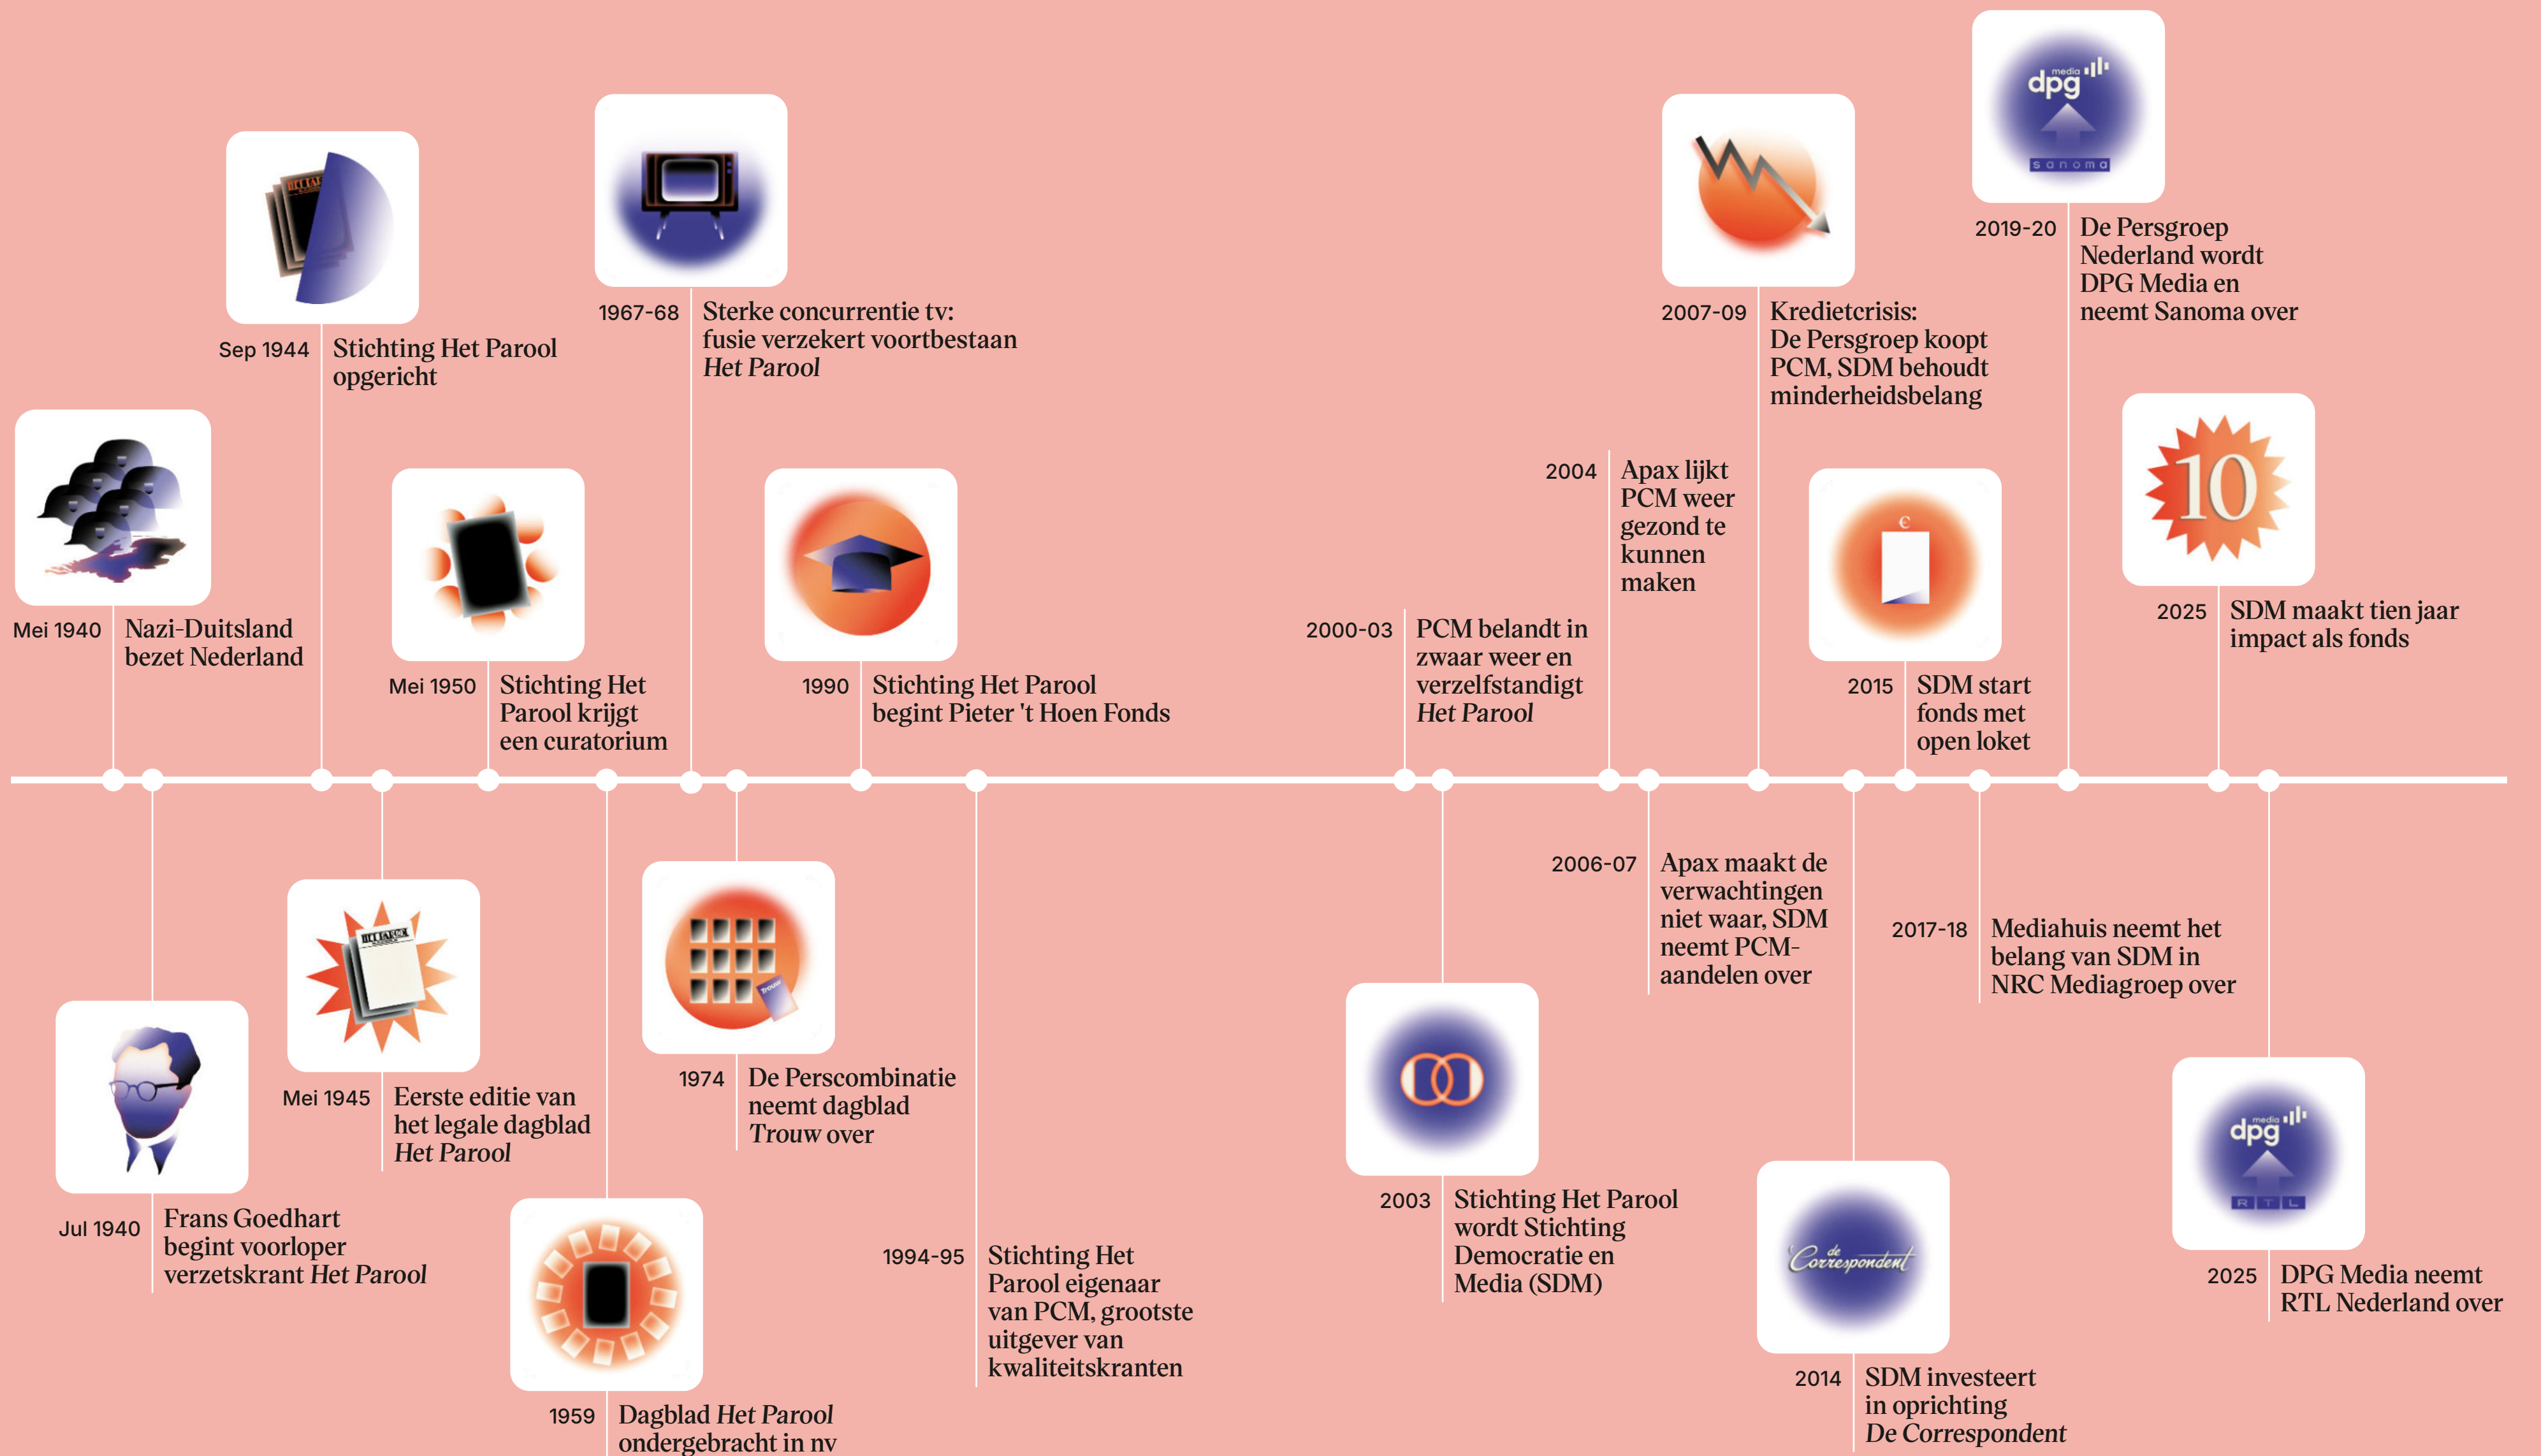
Mei 1940 Nazi-Duitsland bezet Nederland

Jul 1940 Frans Goedhart begint voorloper verzetskrant *Het Parool*

Sep 1944 Stichting Het Parool opgericht

Mei 1945 Eerste editie van het legale dagblad *Het Parool*

Mei 1950 Stichting Het Parool krijgt een curatorium

1959 Dagblad *Het Parool* ondergebracht in nv

1967-68 Sterke concurrentie tv: fusie verzekert voortbestaan *Het Parool*

1974 De Perscombinatie neemt dagblad *Trouw* over

1990 Stichting Het Parool begint Pieter 't Hoen Fonds

1994-95 Stichting Het Parool eigenaar van PCM, grootste uitgever van kwaliteitskranten

2000-03 PCM belandt in zwaar weer en verzelfstandigt *Het Parool*

2003 Stichting Het Parool wordt Stichting Democratie en Media (SDM)

2004 Apax lijkt PCM weer gezond te kunnen maken

2006-07 Apax maakt de verwachtingen niet waar, SDM neemt PCM-aandelen over

2007-09 Kredietcrisis: De Persgroep koopt PCM, SDM behoudt minderheidsbelang

2014 SDM investeert in oprichting *De Correspondent*

2015 SDM start fonds met open loket

2017-18 Mediahuis neemt het belang van SDM in NRC Mediagroep over

2019-20 De Persgroep Nederland wordt DPG Media en neemt Sanoma over

2025 SDM maakt tien jaar impact als fonds

2025 DPG Media neemt RTL Nederland over

dpg media
sanoma
10
de Correspondent
dpg media
RTL